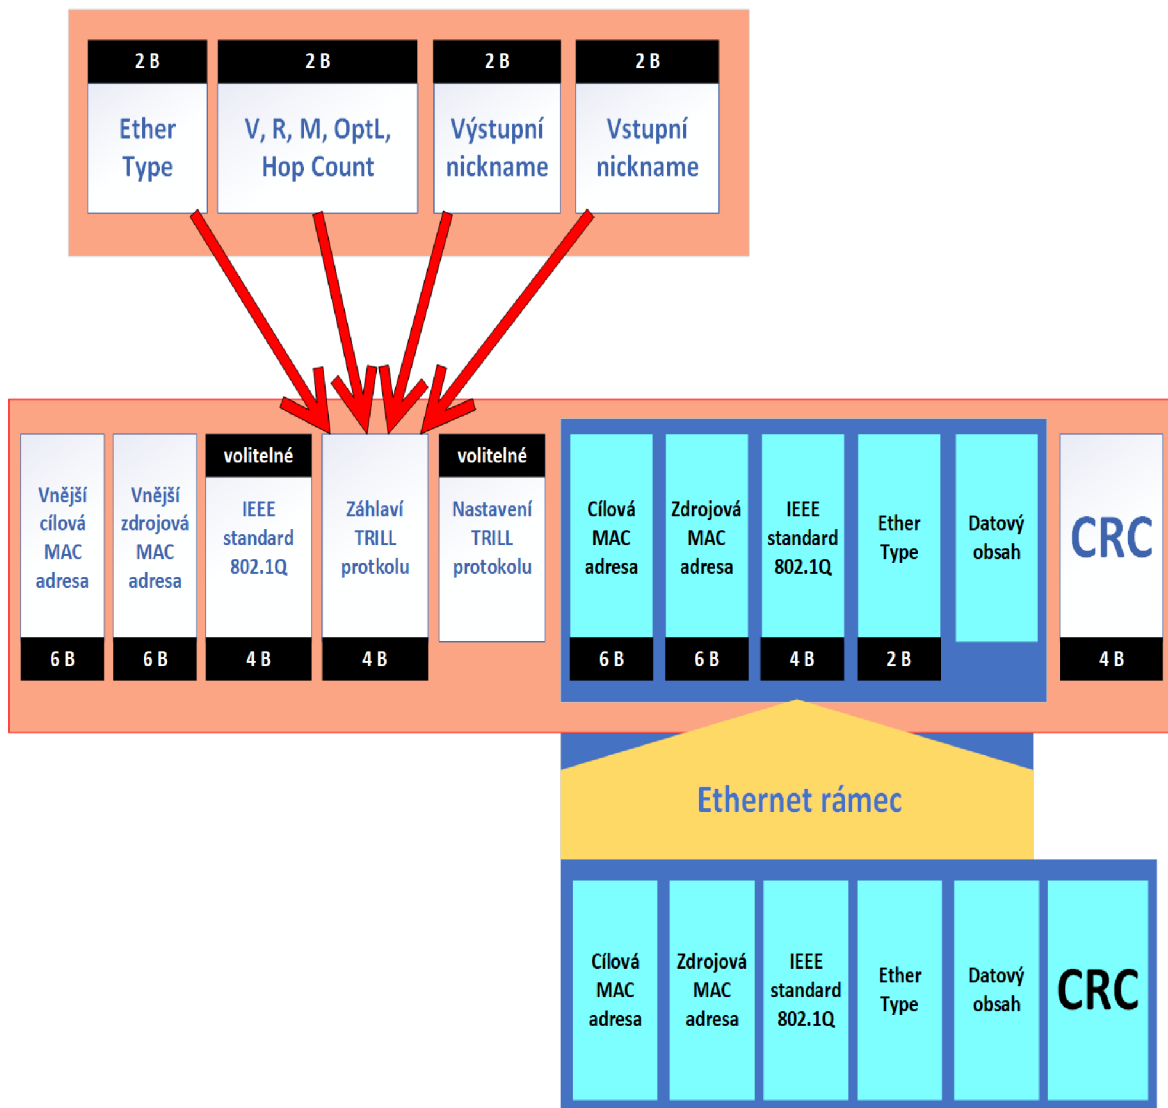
2 B
Ether Type

2 B
V, R, M, OptL, Hop Count

2 B
Výstupní nickname

2 B
Vstupní nickname

Vnější cílová MAC adresa
6 B

Vnější zdrojová MAC adresa
6 B

volitelné
IEEE standard 802.1Q
4 B

Záhlaví TRILL protkolu
4 B

volitelné
Nastavení TRILL protokolu

Cílová MAC adresa
6 B

Zdrojová MAC adresa
6 B

IEEE standard 802.1Q
4 B

Ether Type
2 B

Datový obsah

CRC
4 B

Ethernet rámec

Cílová MAC adresa

Zdrojová MAC adresa

IEEE standard 802.1Q

Ether Type

Datový obsah

CRC